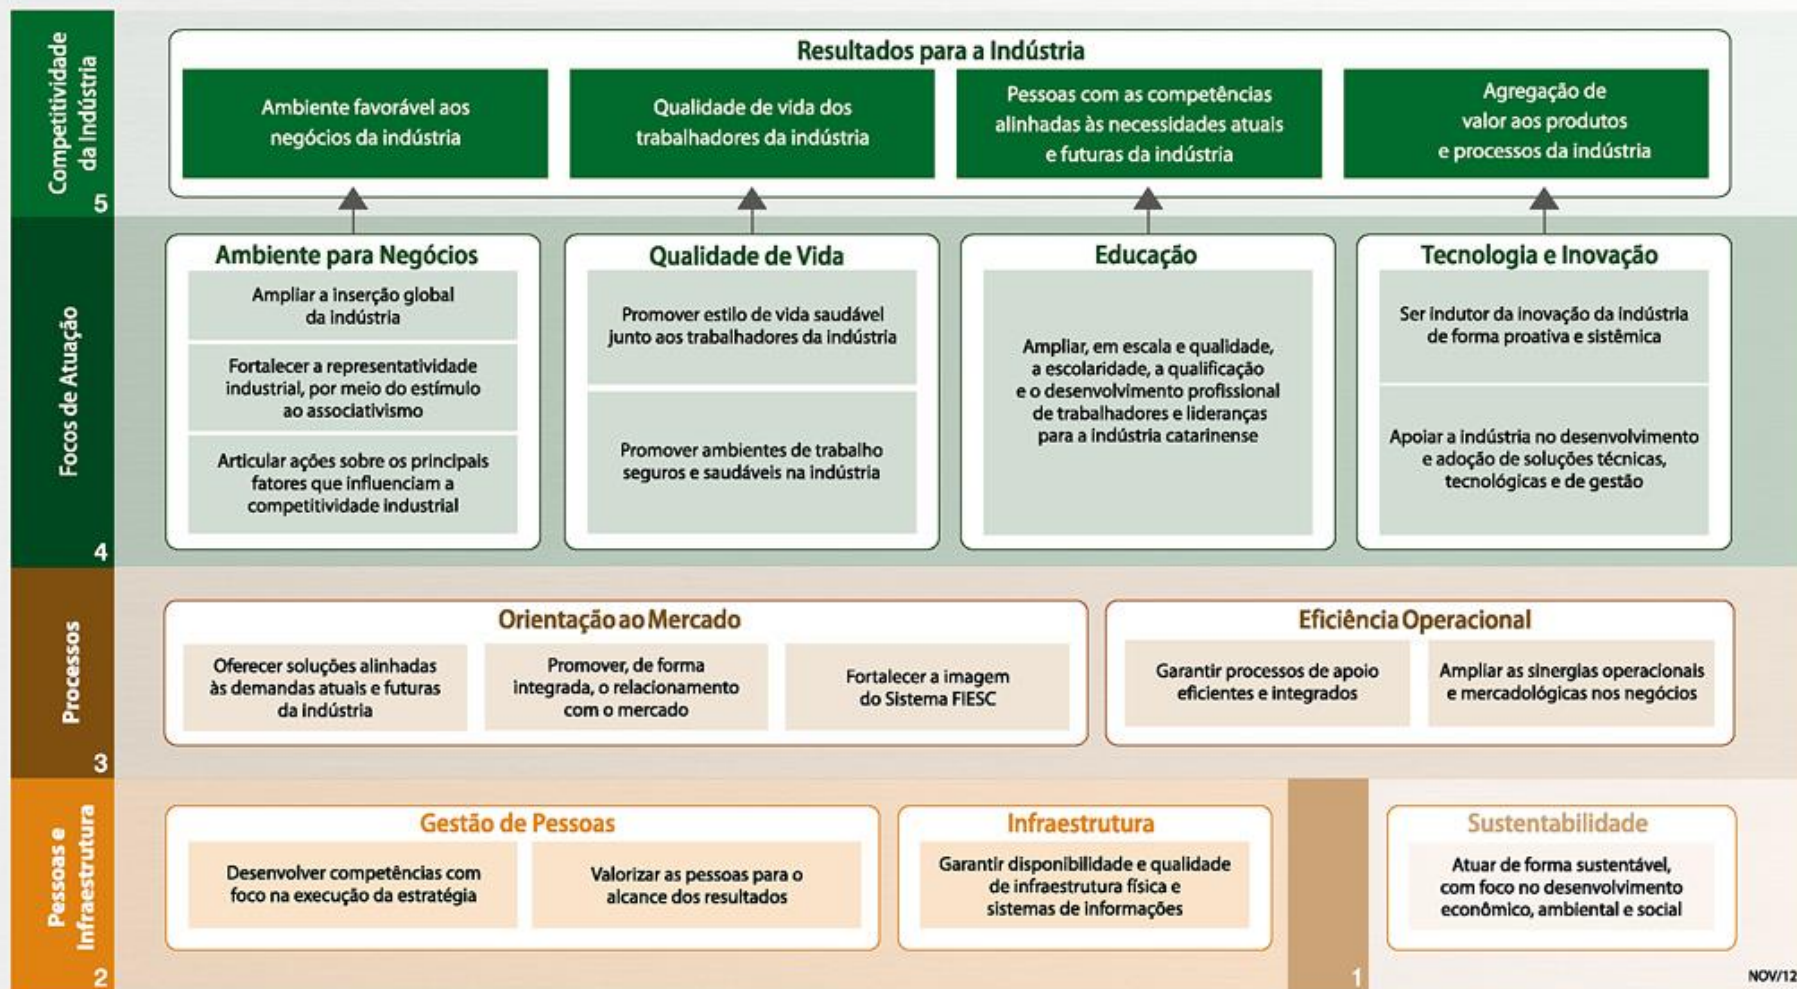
Competitividade da Indústria
5

Resultados para a Indústria

Ambiente favorável aos negócios da indústria

Qualidade de vida dos trabalhadores da indústria

Pessoas com as competências alinhadas às necessidades atuais e futuras da indústria

Agregação de valor aos produtos e processos da indústria

Focos de Atuação
4

Ambiente para Negócios

Ampliar a inserção global da indústria

Fortalecer a representatividade industrial, por meio do estímulo ao associativismo

Articular ações sobre os principais fatores que influenciam a competitividade industrial

Qualidade de Vida

Promover estilo de vida saudável junto aos trabalhadores da indústria

Promover ambientes de trabalho seguros e saudáveis na indústria

Educação

Ampliar, em escala e qualidade, a escolaridade, a qualificação e o desenvolvimento profissional de trabalhadores e lideranças para a indústria catarinense

Tecnologia e Inovação

Ser indutor da inovação da indústria de forma proativa e sistêmica

Apoiar a indústria no desenvolvimento e adoção de soluções técnicas, tecnológicas e de gestão

Processos
3

Orientação ao Mercado

Oferecer soluções alinhadas às demandas atuais e futuras da indústria

Promover, de forma integrada, o relacionamento com o mercado

Fortalecer a imagem do Sistema FIESC

Eficiência Operacional

Garantir processos de apoio eficientes e integrados

Ampliar as sinergias operacionais e mercadológicas nos negócios

Pessoas e Infraestrutura
2

Gestão de Pessoas

Desenvolver competências com foco na execução da estratégia

Valorizar as pessoas para o alcance dos resultados

Infraestrutura

Garantir disponibilidade e qualidade de infraestrutura física e sistemas de informações

1

Sustentabilidade

Atuar de forma sustentável, com foco no desenvolvimento econômico, ambiental e social

NOV/12